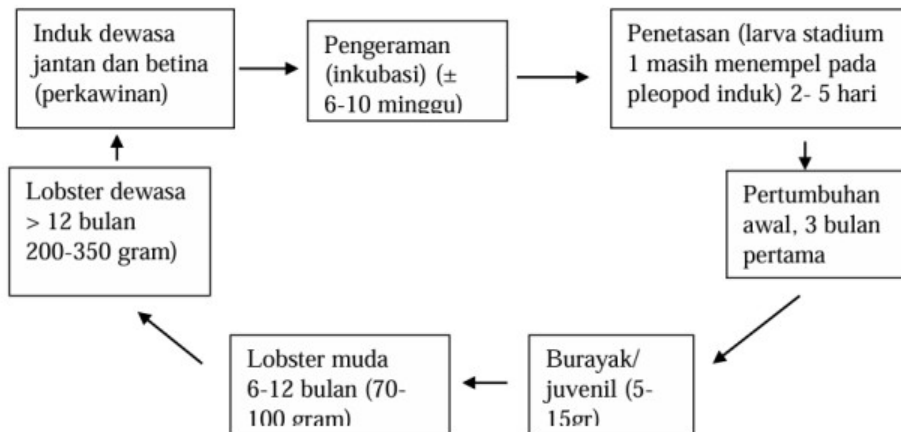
Induk dewasa jantan dan betina (perkawinan)

Pengeraman (inkubasi) (± 6-10 minggu)

Penetasan (larva stadium 1 masih menempel pada pleopod induk) 2- 5 hari

Pertumbuhan awal, 3 bulan pertama

Burayak/ juvenil (5- 15gr)

Lobster muda 6-12 bulan (70- 100 gram)

Lobster dewasa > 12 bulan 200-350 gram)